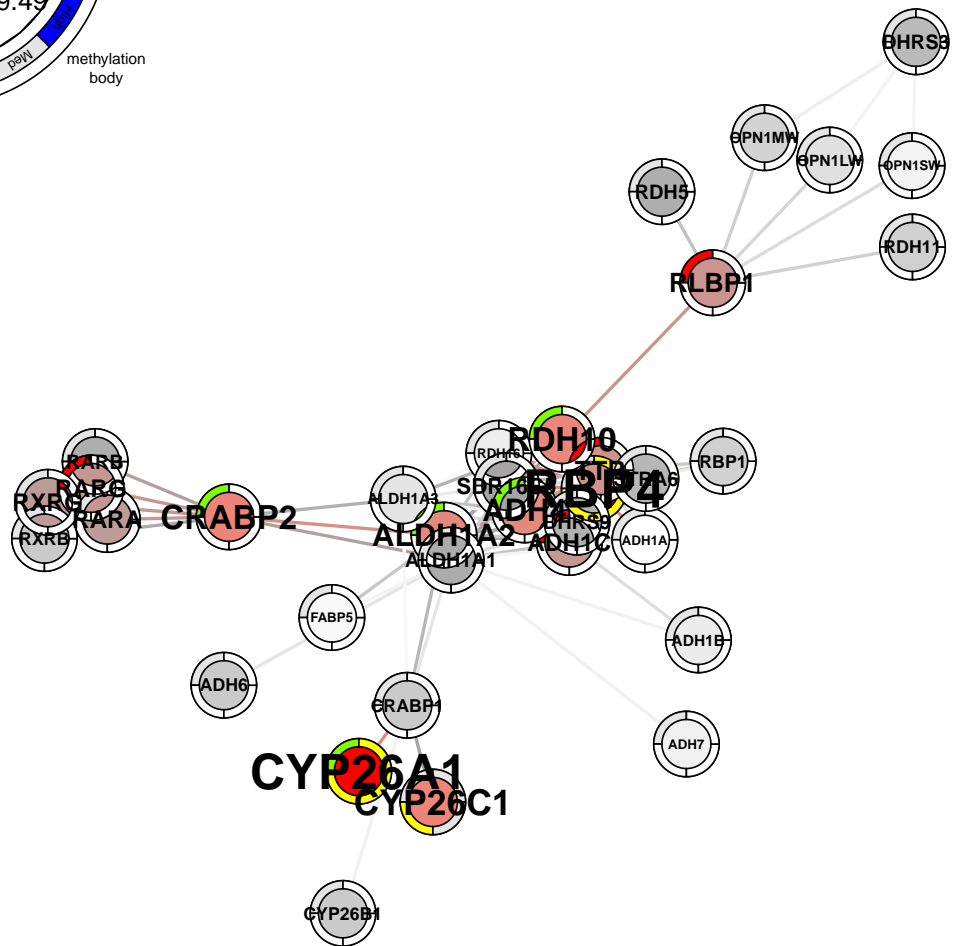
9.49
Med
methylation body
BHRS3
OPN1MW
OPN1LW
OPN1SW
RDH5
RDH11
RLBP1
RDH10
RDH16
RBP1
RBP4
STRA6
SDR16
ADH4
DHRS9
ADH1C
ADH1A
ALDH1A3
ALDH1A2
ALDH1A1
RARB
RARG
RXRG
RARA
RXRB
CRABP2
FABP5
ADH1B
ADH6
CRABP1
ADH7
CYP26A1
CYP26C1
CYP26B1